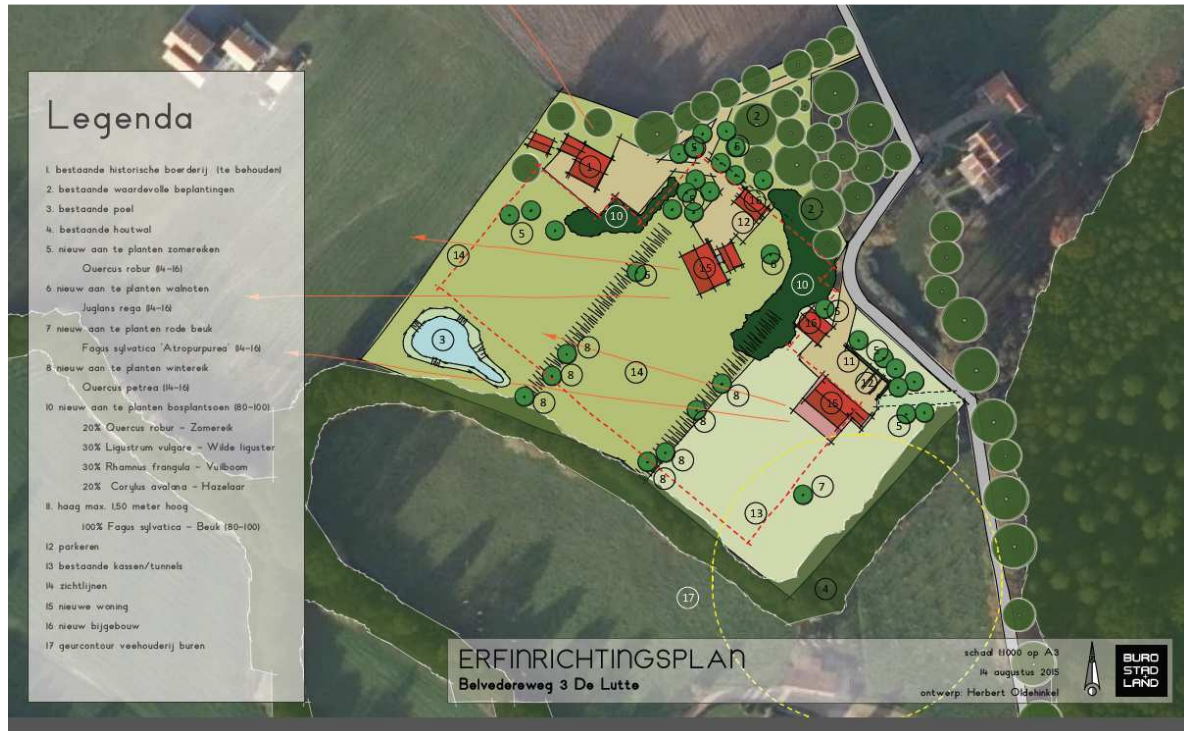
Legenda

1. bestaande historische boerderij (te behouden)
2. bestaande waardevolle beplantingen
3. bestaande poel
4. bestaande houtwal
5. nieuw aan te planten zomereiken
Quercus robur (14-16)
6 nieuw aan te planten walnoten
Juglans rega (14-16)
7 nieuw aan te planten rode beuk
Fagus sylvatica 'Atropurpurea' (14-16)
8 nieuw aan te planten wintereik
Quercus petrea (14-16)
10 nieuw aan te planten bosplantsoen (80-100)
20% Quercus robur - Zomereik
30% Ligustrum vulgare - Wilde liguster
30% Rhamnus frangula - Vuilboom
20% Corylus avalana - Hazelaar
11. haag max. 1,50 meter hoog
100% Fagus sylvatica - Beuk (80-100)
12 parkeren
13 bestaande kassen/tunnels
14 zichtlijnen
15 nieuwe woning
16 nieuw bijgebouw
17 geurcontour veehouderij buren

1 2 2 2 3 4 5 5 5 5 5 6 6 6 7 8 8 8 8 8 8 8 8 8 10 10 10 11 12 12 13 14 14 14 15 15 16 16 17

ERFINRICHTINGSPLAN
Belvedereweg 3 De Lutte

schaal 1:1000 op A3
14 augustus 2015
ontwerp: Herbert Oldehinkel

BURO STAD LAND